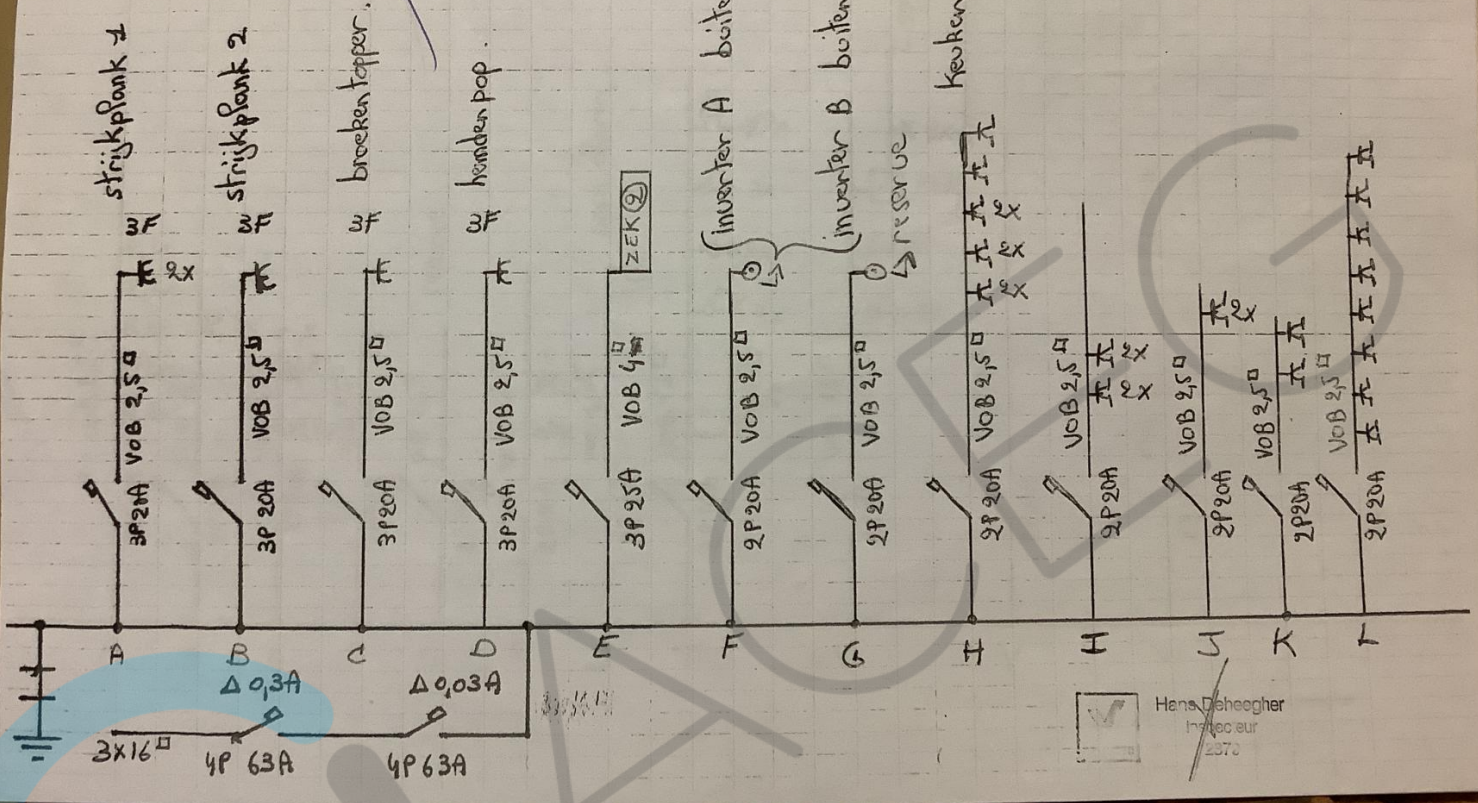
strijkplank 1
3F
2x
VOB 2,5□
3P 20A
A

strijkplank 2
3F
VOB 2,5□
3P 20A
B

broekenpopper
3F
VOB 2,5□
3P 20A
C

hemdenpop
3F
VOB 2,5□
3P 20A
D

ZEK②
VOB 4□
3P 25A
E

invertor A buite
VOB 2,5□
2P 20A
F

invertor B buiten
reserve
VOB 2,5□
2P 20A
G

keuken
2x
2x
2x
VOB 2,5□
2P 20A
H

VOB 2,5□
2x
2x
2P 20A
I

2x
VOB 2,5□
2P 20A
J

VOB 2,5□
2P 20A
K

VOB 2,5□
2P 20A
L

Δ 0,3A
Δ 0,03A
3x16□
4P 63A
4P 63A

Hans Deheegher
Inspecteur
2570